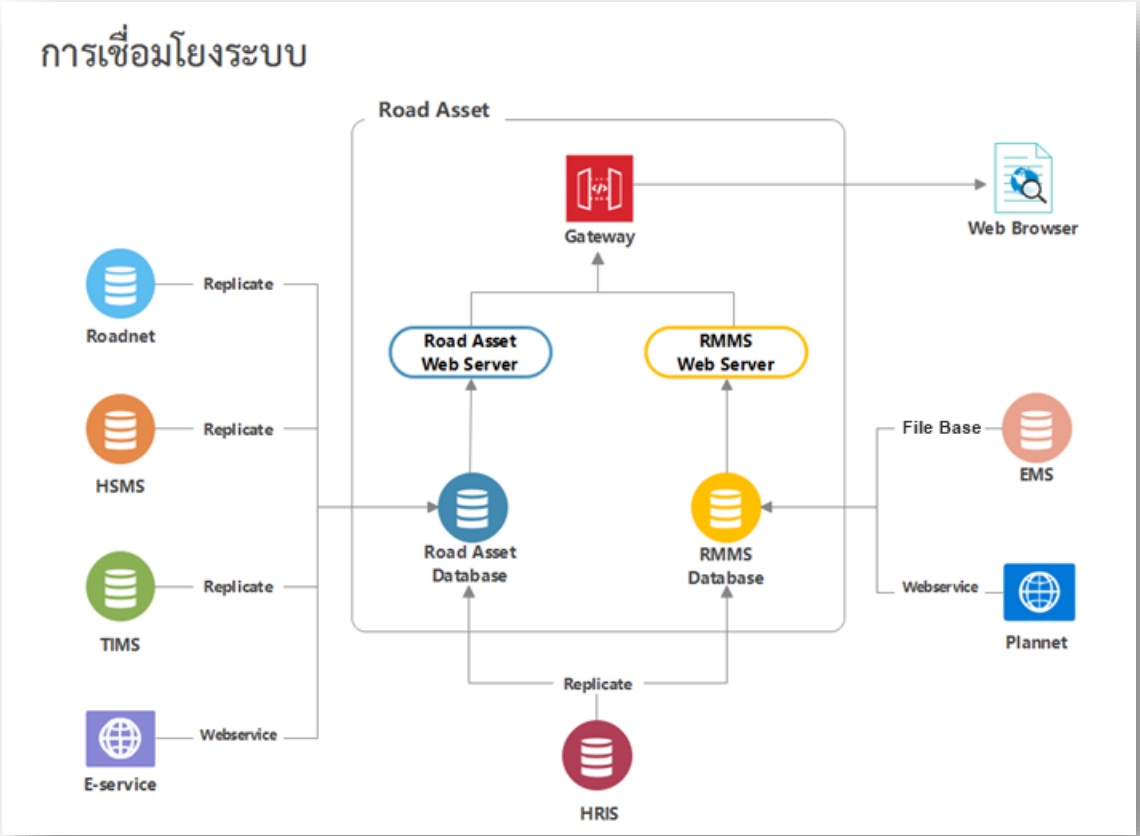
การเชื่อมโยงระบบ

Road Asset

Gateway

Web Browser

Road Asset Web Server

RMMS Web Server

Roadnet

Replicate

HSMS

Replicate

TIMS

Replicate

E-service

Webservice

Road Asset Database

RMMS Database

File Base

EMS

Webservice

Plannet

Replicate

HRIS